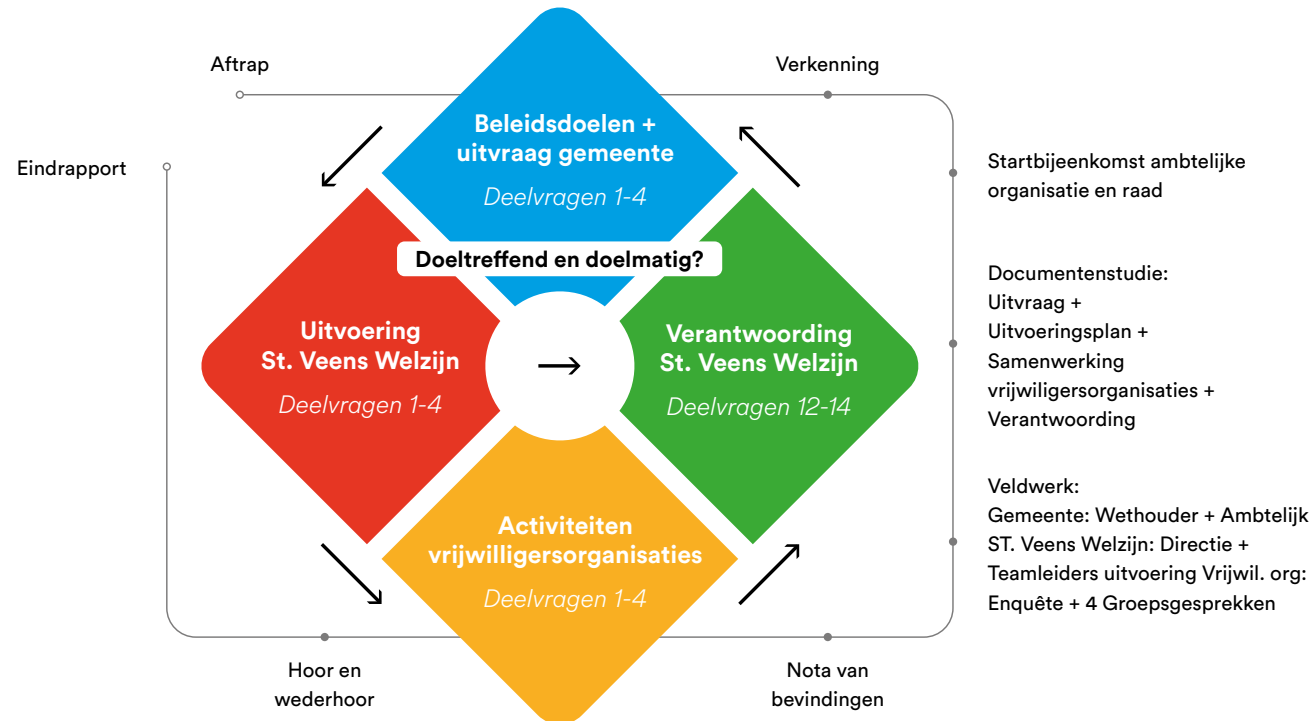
Aftrap

Verkenning

Eindrapport

Beleidsdoelen + uitvraag gemeente

Deelvragen 1-4

Doeltreffend en doelmatig?

Uitvoering St. Veens Welzijn

Deelvragen 1-4

→

Verantwoording St. Veens Welzijn

Deelvragen 12-14

Activiteiten vrijwilligersorganisaties

Deelvragen 1-4

Startbijeenkomst ambtelijke organisatie en raad

Documentenstudie:
Uitvraag +
Uitvoeringsplan +
Samenwerking vrijwiligersorganisaties +
Verantwoording

Veldwerk:
Gemeente: Wethouder + Ambtelijk
ST. Veens Welzijn: Directie +
Teamleiders uitvoering Vrijwil. org:
Enquête + 4 Groepsgesprekken

Hoor en wederhoor

Nota van bevindingen